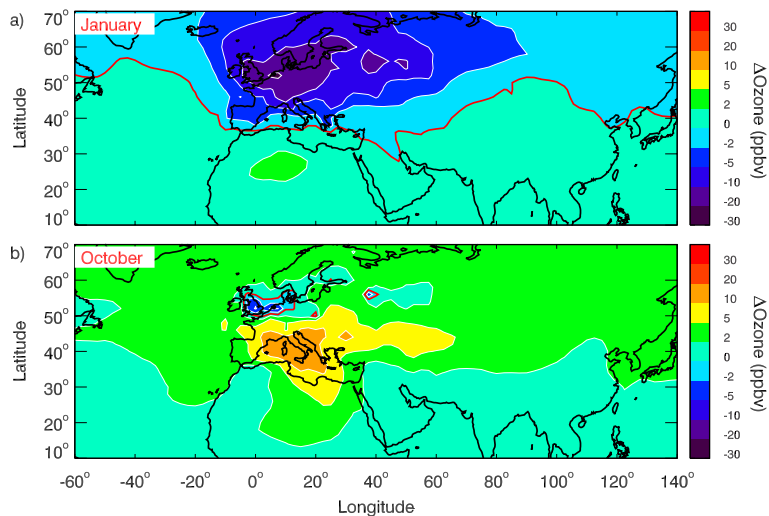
a) January

Latitude

$70^{\circ}$
$60^{\circ}$
$50^{\circ}$
$40^{\circ}$
$30^{\circ}$
$20^{\circ}$
$10^{\circ}$

30
20
10
5
2
0
-2
-5
-10
-20
-30

ΔOzone (ppbv)

b) October

Latitude

$70^{\circ}$
$60^{\circ}$
$50^{\circ}$
$40^{\circ}$
$30^{\circ}$
$20^{\circ}$
$10^{\circ}$

30
20
10
5
2
0
-2
-5
-10
-20
-30

ΔOzone (ppbv)

$-60^{\circ}$ $-40^{\circ}$ $-20^{\circ}$ $0^{\circ}$ $20^{\circ}$ $40^{\circ}$ $60^{\circ}$ $80^{\circ}$ $100^{\circ}$ $120^{\circ}$ $140^{\circ}$

Longitude